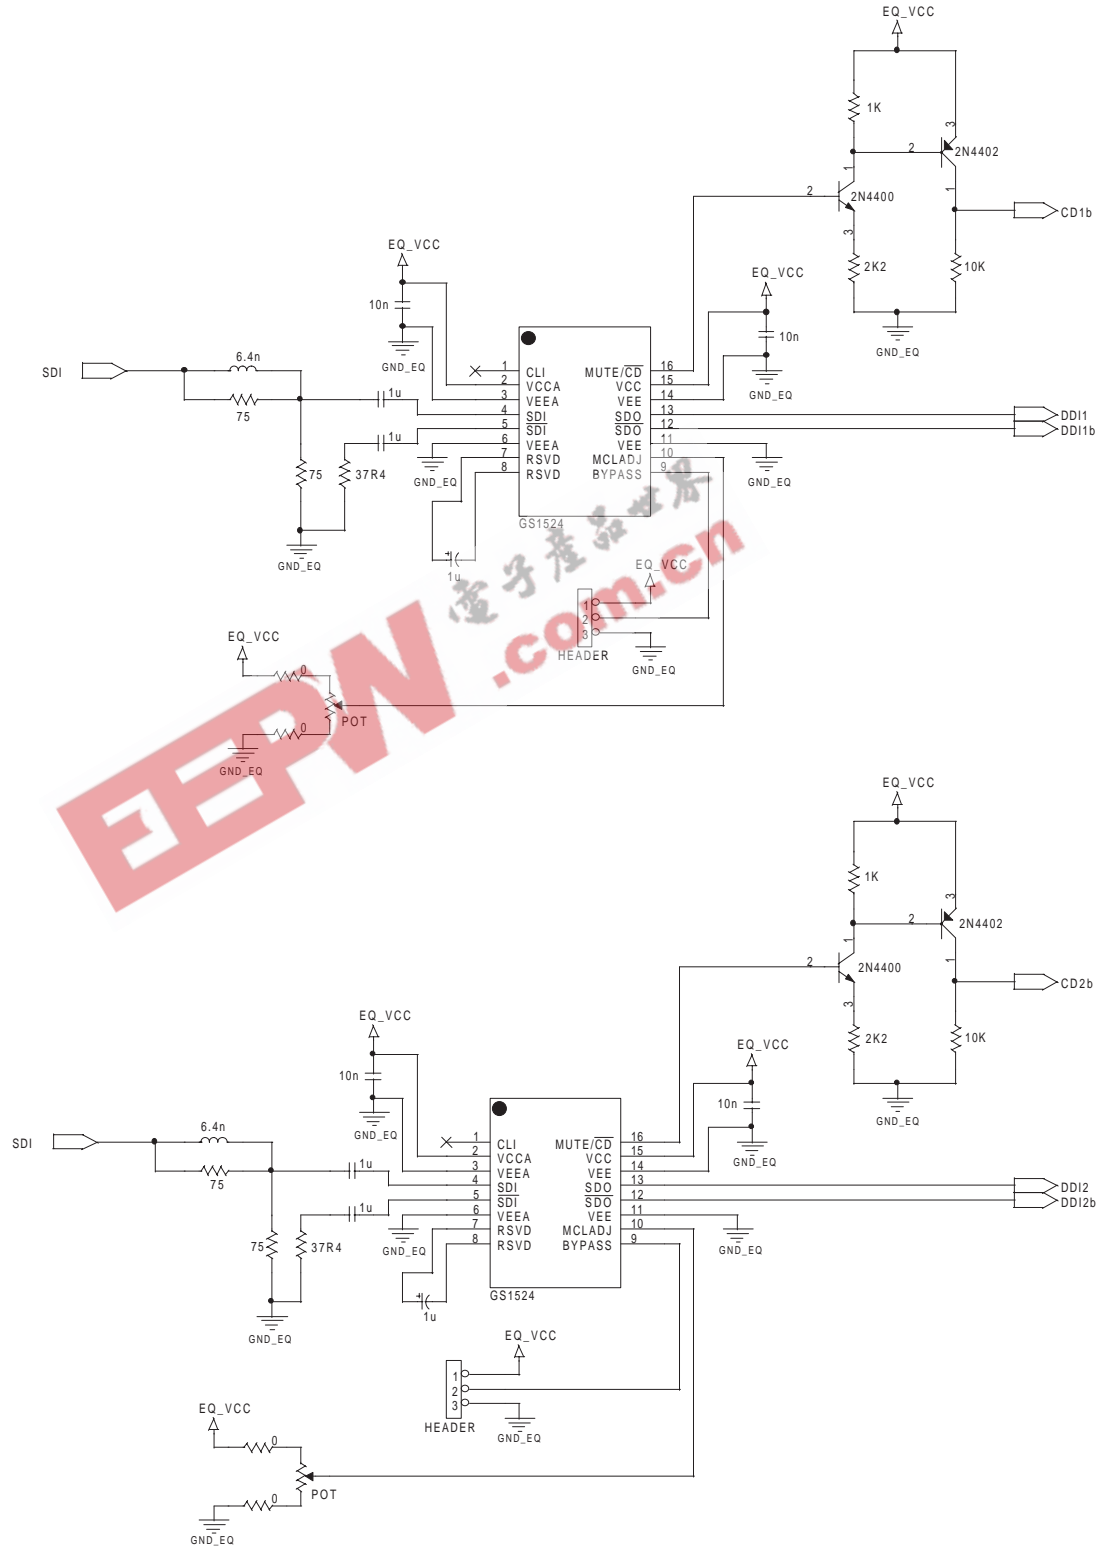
EQ_VCC
1K
2
3
2N4402
1
1
2
2N4400
CD1b
3
2K2
10K
EQ_VCC
EQ_VCC
GND_EQ
10n
10n
GND_EQ
SDI
6.4n
1
CLI
MUTE/$\overline{CD}$
16
2
VCCA
VCC
15
75
1u
3
VEEA
VEE
14
GND_EQ
4
SDI
SDO
13
DDI1
1u
5
$\overline{SDI}$
$\overline{SDO}$
12
DDI1b
6
VEEA
VEE
11
75
37R4
7
RSVD
MCLADJ
10
8
RSVD
BYPASS
9
GND_EQ
GND_EQ
GS1524
GND_EQ
1u
EQ_VCC
1
2
3
HEADER
GND_EQ
EQ_VCC
0
POT
0
GND_EQ
EEPW
电子产品世界
.com.cn
EQ_VCC
1K
2
3
2N4402
1
1
2
2N4400
CD2b
3
2K2
10K
EQ_VCC
EQ_VCC
10n
GND_EQ
10n
GND_EQ
GND_EQ
SDI
6.4n
1
CLI
MUTE/$\overline{CD}$
16
2
VCCA
VCC
15
75
1u
3
VEEA
VEE
14
4
SDI
SDO
13
DDI2
1u
5
$\overline{SDI}$
$\overline{SDO}$
12
DDI2b
6
VEEA
VEE
11
75
37R4
7
RSVD
MCLADJ
10
GND_EQ
GND_EQ
8
RSVD
BYPASS
9
GS1524
GND_EQ
1u
EQ_VCC
1
2
3
HEADER
GND_EQ
EQ_VCC
0
POT
0
GND_EQ